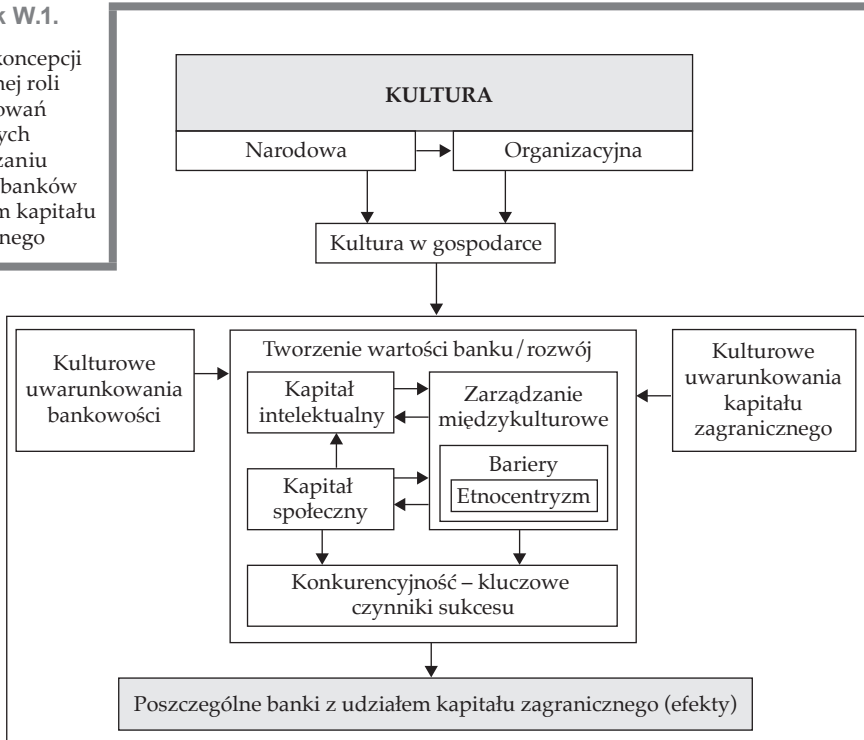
k W.1.

koncepcji
nej roli
owań
ych
zaniu
banków
n kapitału
nego

KULTURA

Narodowa

Organizacyjna

Kultura w gospodarce

Kulturowe uwarunkowania bankowości

Tworzenie wartości banku / rozwój

Kapitał intelektualny

Zarządzanie międzykulturowe

Bariery

Etnocentryzm

Kapitał społeczny

Konkurencyjność – kluczowe czynniki sukcesu

Kulturowe uwarunkowania kapitału zagranicznego

Poszczególne banki z udziałem kapitału zagranicznego (efekty)